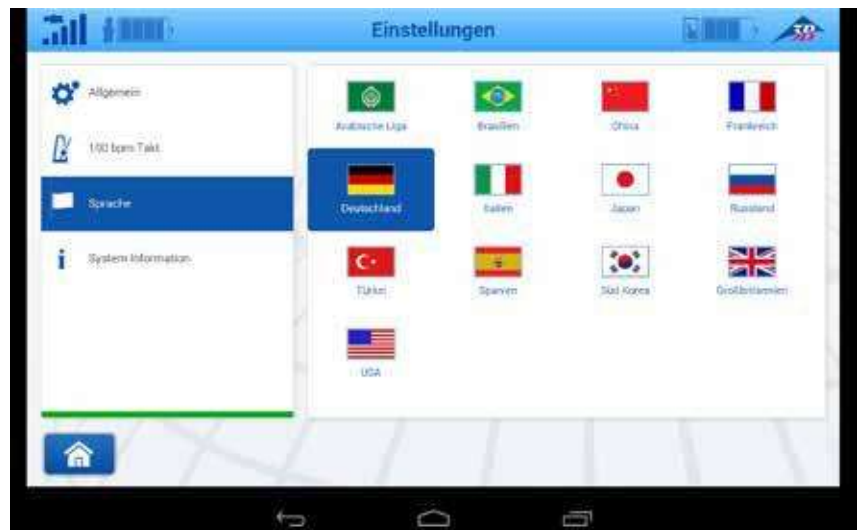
Einstellungen

Allgemein

1/00 bpm Takt

Sprache

System Information

Arabische Liga

Brasilien

China

Frankreich

Deutschland

Italien

Japan

Russland

Türkei

Spanien

Süd Korea

Großbritannien

USA